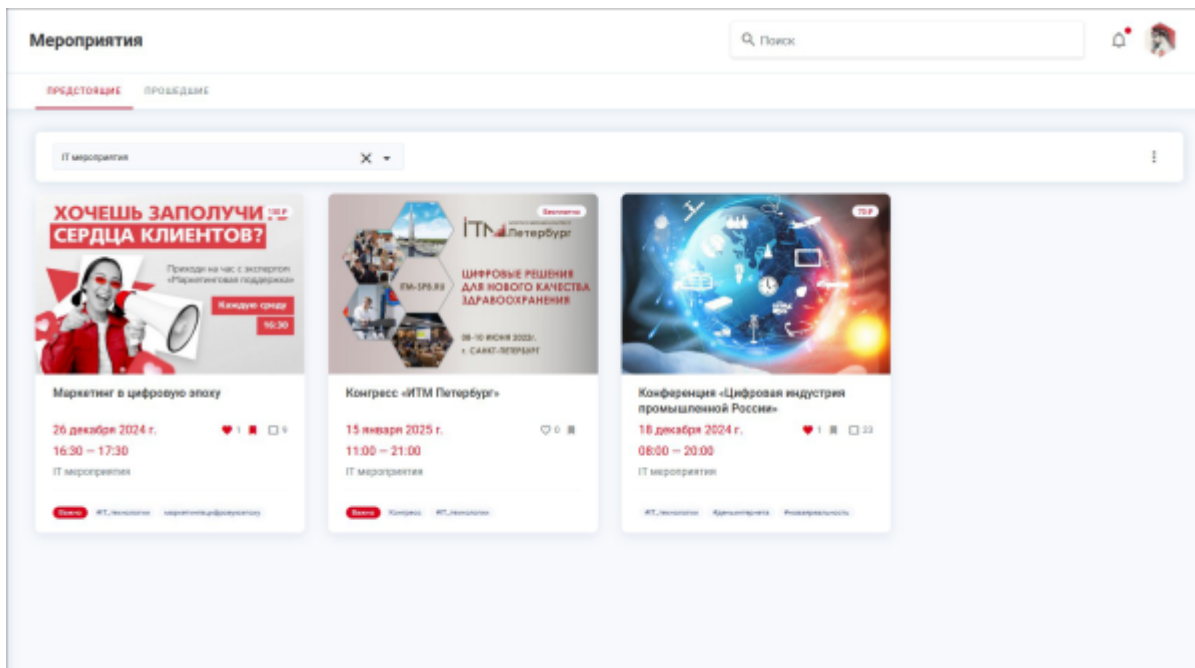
Мероприятия

Поиск

ПРЕДСТОЯЩИЕ ПРОШЕДШИЕ

IT мероприятия

ХОЧЕШЬ ЗАПОЛУЧИ СЕРДЦА КЛИЕНТОВ?

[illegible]

Приходи на час с экспертом «Маркетинговая поддержка»

Каждую среду

16:30

Маркетинг в цифровую эпоху

26 декабря 2024 г.

1 9

16:30 — 17:30

IT мероприятия

Важно #IT_технологии маркетинг#цифровуюэпоху

Бесплатно

ITM Петербург

ITM-SPB.RU

ЦИФРОВЫЕ РЕШЕНИЯ ДЛЯ НОВОГО КАЧЕСТВА ЗДРАВООХРАНЕНИЯ

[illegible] 2023 г. г. САНКТ-ПЕТЕРБУРГ

Конгресс «ИТМ Петербург»

15 января 2025 г.

0

11:00 — 21:00

IT мероприятия

Важно Конгресс #IT_технологии

70 ₽

Конференция «Цифровая индустрия промышленной России»

18 декабря 2024 г.

1 23

08:00 — 20:00

IT мероприятия

#IT_технологии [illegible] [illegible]